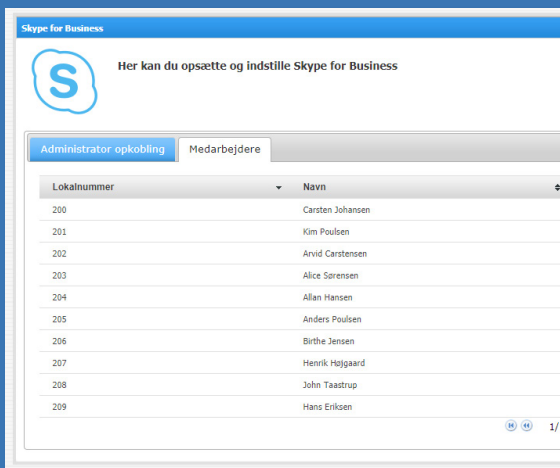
Skype for Business

Her kan du opsætte og indstille Skype for Business

Administrator opkobling | Medarbejdere

| Lokalnummer | Navn |
|---|---|
| 200 | Carsten Johansen |
| 201 | Kim Poulsen |
| 202 | Arvid Carstensen |
| 203 | Alice Sørensen |
| 204 | Allan Hansen |
| 205 | Anders Poulsen |
| 206 | Birthe Jensen |
| 207 | Henrik Højgaard |
| 208 | John Taastrup |
| 209 | Hans Eriksen |

1/